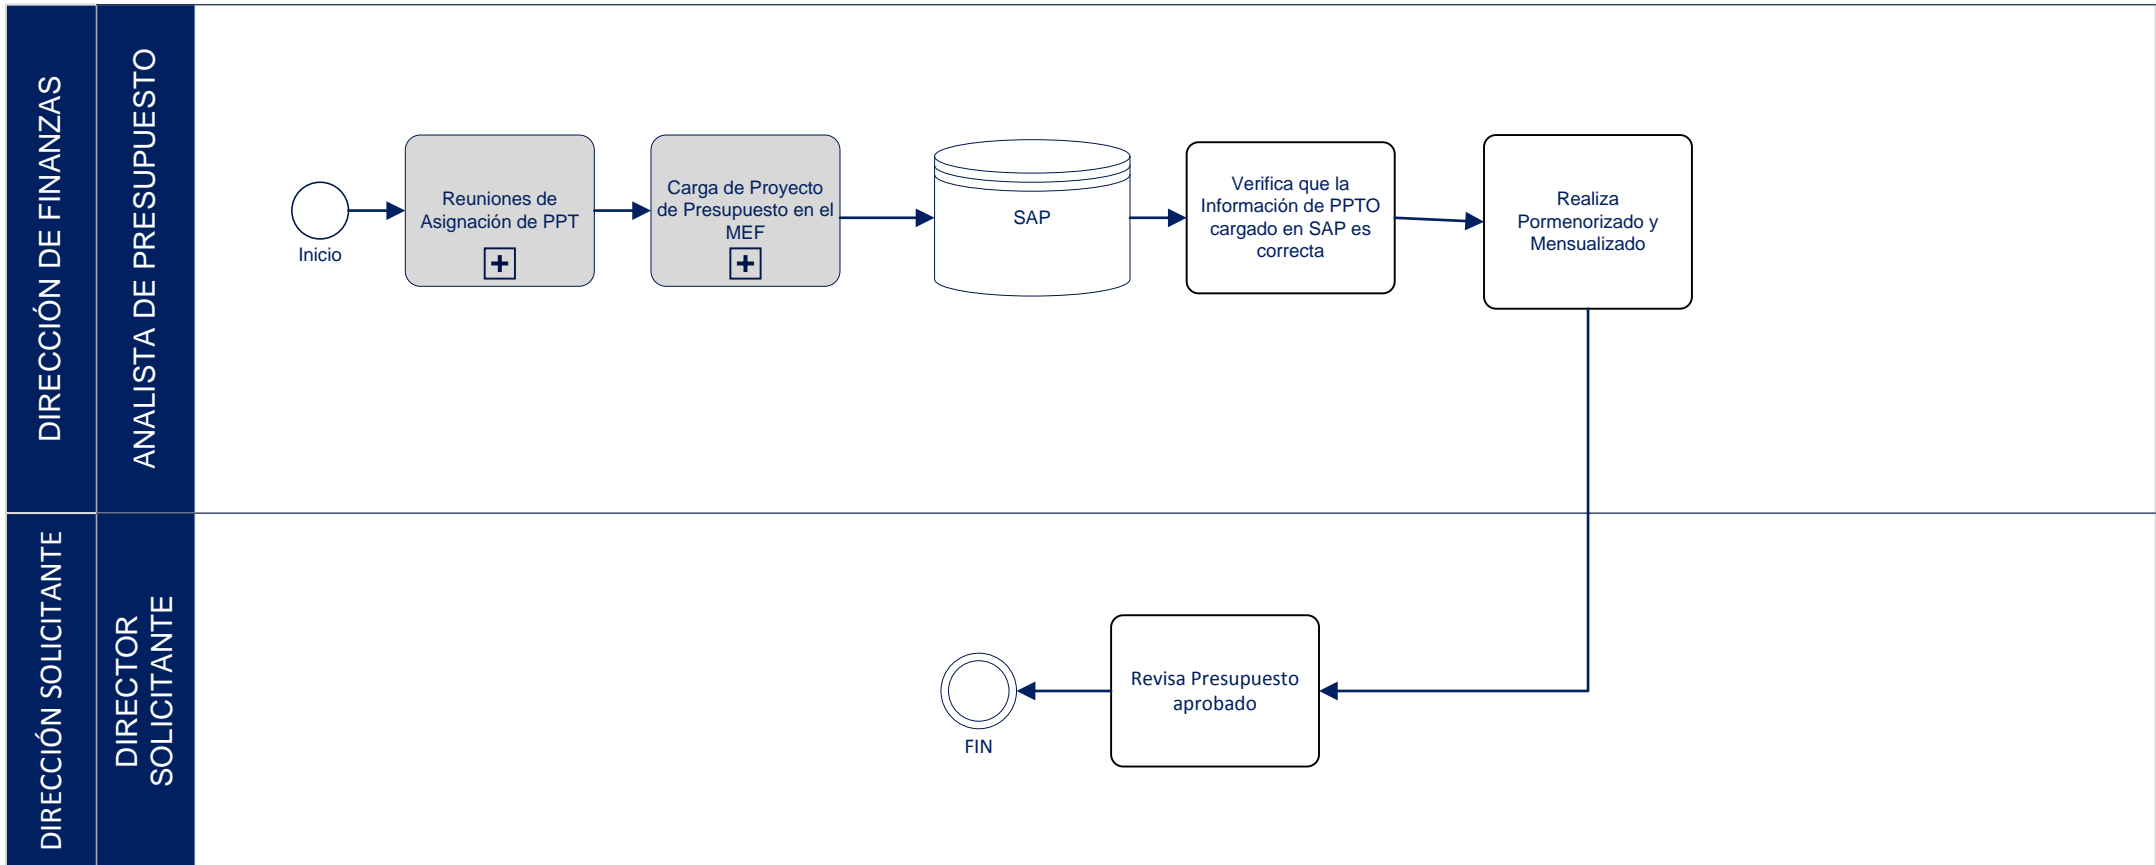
DIRECCIÓN DE FINANZAS

ANALISTA DE PRESUPUESTO

Inicio

Reuniones de Asignación de PPT

Carga de Proyecto de Presupuesto en el MEF

SAP

Verifica que la Información de PPTO cargado en SAP es correcta

Realiza Pormenorizado y Mensualizado

DIRECCIÓN SOLICITANTE

DIRECTOR SOLICITANTE

FIN

Revisa Presupuesto aprobado